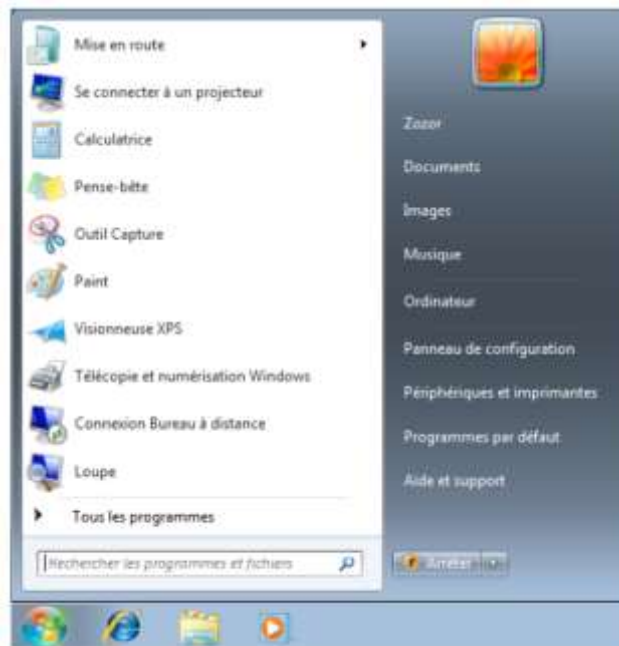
Mise en route

Se connecter à un projecteur

Calculatrice

Pense-bête

Outil Capture

Paint

Visionneuse XPS

Télécopie et numérisation Windows

Connexion Bureau à distance

Loupe

Tous les programmes

Rechercher les programmes et fichiers

Zozor

Documents

Images

Musique

Ordinateur

Panneau de configuration

Périphériques et imprimantes

Programmes par défaut

Aide et support

Arrêter